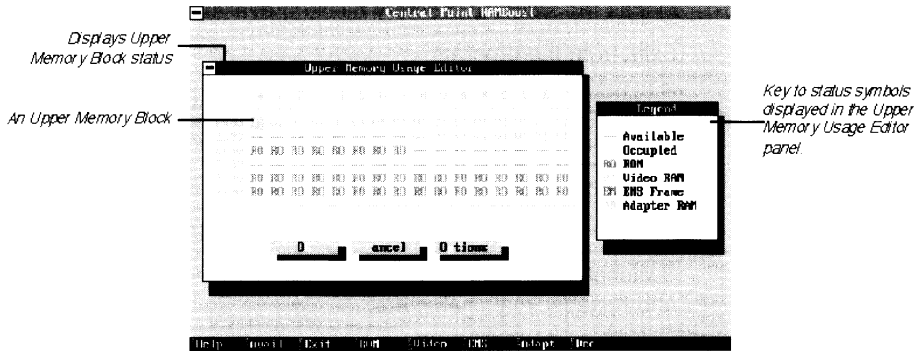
Central Point RAMBoost

Displays Upper Memory Block status

Upper Memory Usage Editor

An Upper Memory Block

RO RO RO RO RO RO RO RO

RO RO RO RO RO RO RO RO RO RO RO RO RO RO RO RO
RO RO RO RO RO RO RO RO RO RO RO RO RO RO RO RO

O ancel O tions

Legend

Available
Occupied
RO RAM
Video RAM
EM EMS Frame
Adapter RAM

Key to status symbols displayed in the Upper Memory Usage Editor panel.

Help Install Exit ROM Video EMS Adapt Use